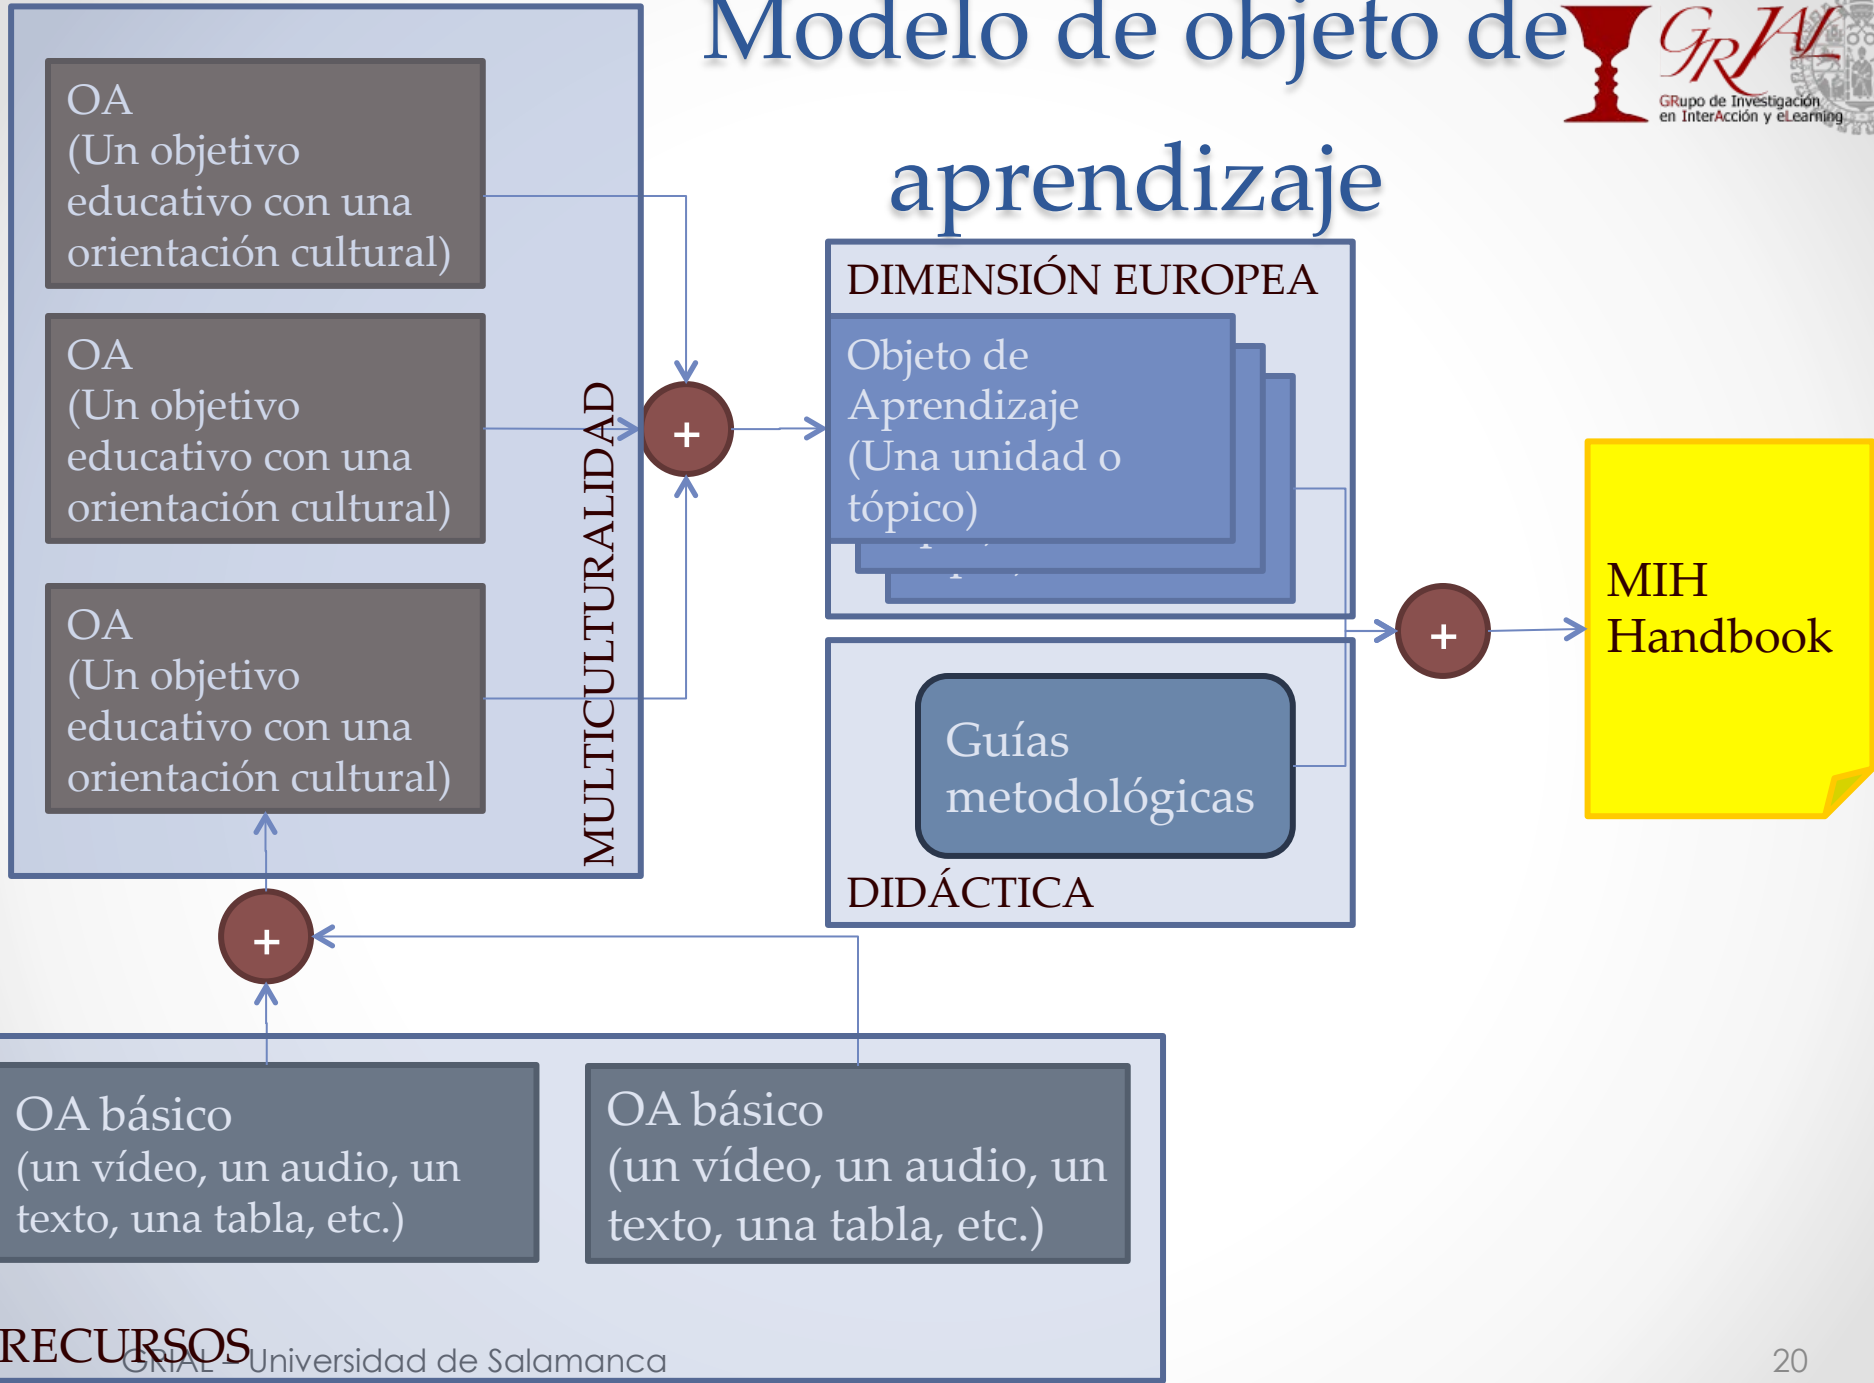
Modelo de objeto de aprendizaje

GRIAL
GRupo de Investigación en InterAcción y eLearning

OA
(Un objetivo educativo con una orientación cultural)

OA
(Un objetivo educativo con una orientación cultural)

OA
(Un objetivo educativo con una orientación cultural)

MULTICULTURALIDAD

+

DIMENSIÓN EUROPEA

Objeto de Aprendizaje
(Una unidad o tópico)

Guías metodológicas

DIDÁCTICA

+

MIH Handbook

+

OA básico
(un vídeo, un audio, un texto, una tabla, etc.)

OA básico
(un vídeo, un audio, un texto, una tabla, etc.)

RECURSOS

GRIAL - Universidad de Salamanca

20